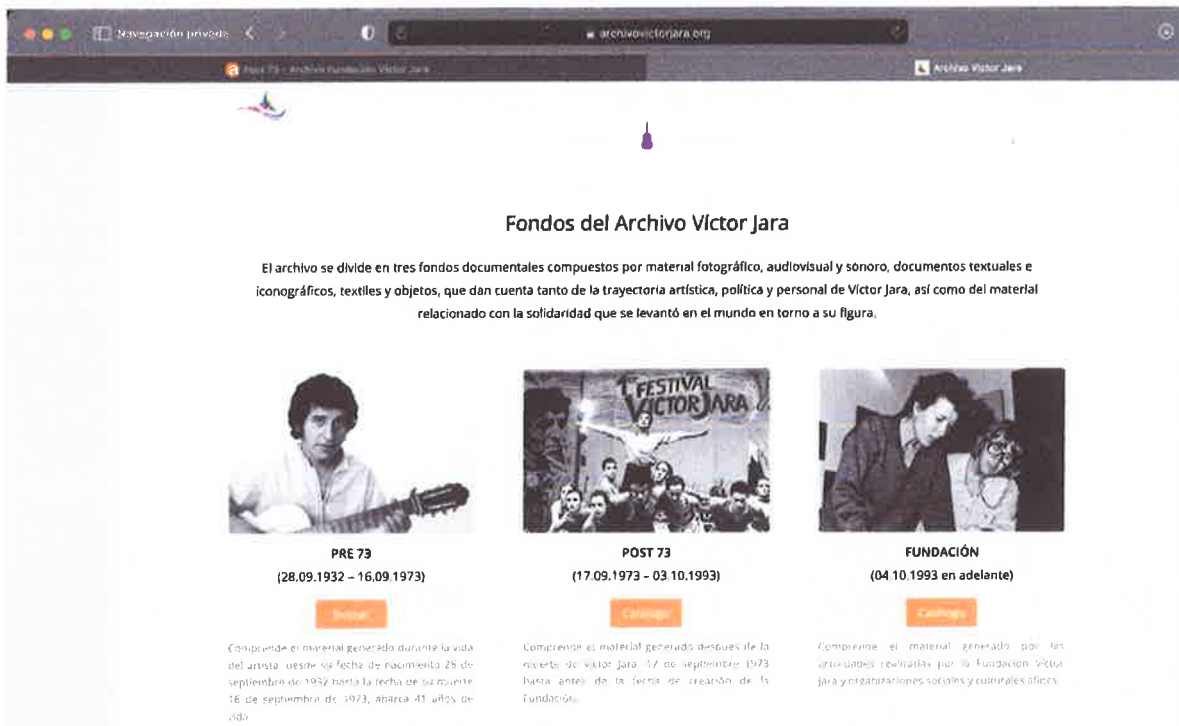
Navegación privada

archivovictorjara.org

Post 73 – Archivo Fundación Víctor Jara

Archivo Víctor Jara

Fondos del Archivo Víctor Jara

El archivo se divide en tres fondos documentales compuestos por material fotográfico, audiovisual y sonoro, documentos textuales e iconográficos, textiles y objetos, que dan cuenta tanto de la trayectoria artística, política y personal de Víctor Jara, así como del material relacionado con la solidaridad que se levantó en el mundo en torno a su figura.

1° FESTIVAL VICTOR JARA

PRE 73
(28.09.1932 – 16.09.1973)

Buscar

Comprende el material generado durante la vida del artista, desde su fecha de nacimiento 28 de septiembre de 1932 hasta la fecha de su muerte 16 de septiembre de 1973, abarca 41 años de vida.

POST 73
(17.09.1973 – 03.10.1993)

Catálogo

Comprende el material generado después de la muerte de Víctor Jara, 17 de septiembre 1973 hasta antes de la fecha de creación de la Fundación.

FUNDACIÓN
(04.10.1993 en adelante)

Catálogo

Comprende el material generado por las actividades realizadas por la Fundación Víctor Jara y organizaciones sociales y culturales afines.